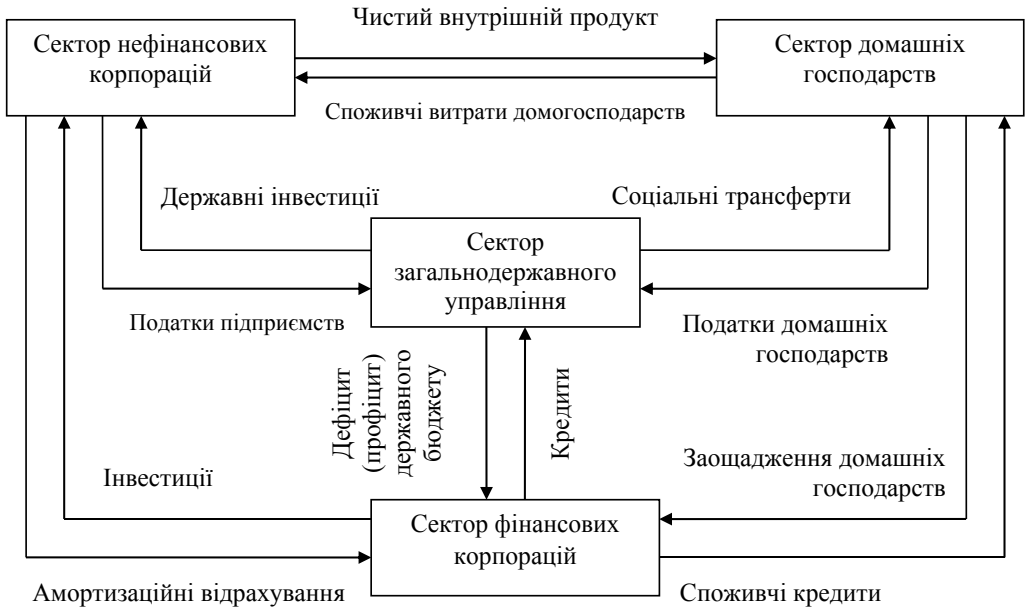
Сектор нефінансових корпорацій

Чистий внутрішній продукт

Сектор домашніх господарств

Споживчі витрати домогосподарств

Державні інвестиції

Соціальні трансферти

Сектор загальнодержавного управління

Податки підприємств

Податки домашніх господарств

Дефіцит (профіцит) державного бюджету

Кредити

Інвестиції

Заощадження домашніх господарств

Сектор фінансових корпорацій

Амортизаційні відрахування

Споживчі кредити